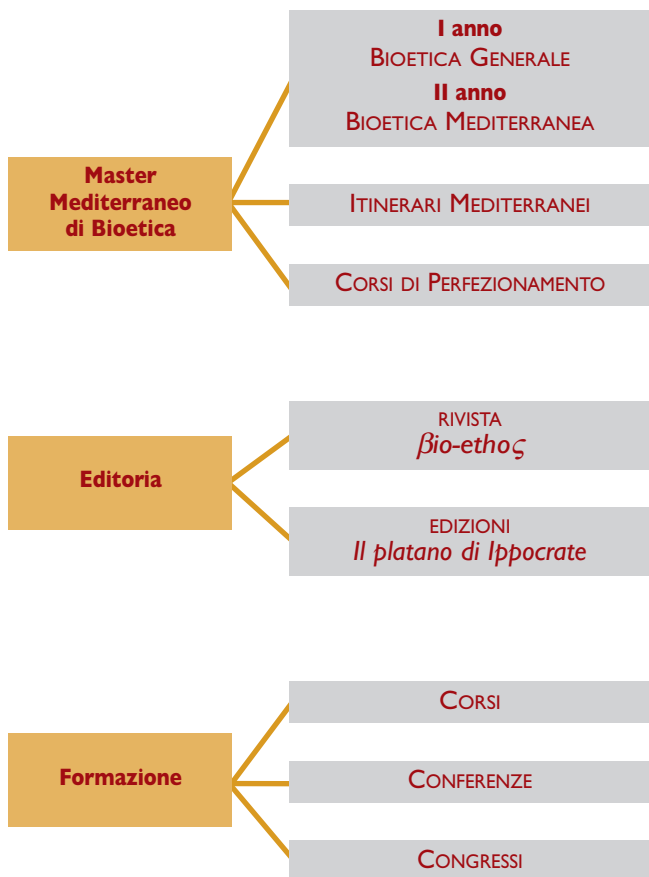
Master Mediterraneo di Bioetica

I anno
Bioetica Generale
II anno
Bioetica Mediterranea

Itinerari Mediterranei

Corsi di Perfezionamento

Editoria

RIVISTA
βio-ethoς

EDIZIONI
Il platano di Ippocrate

Formazione

Corsi

Conferenze

Congressi